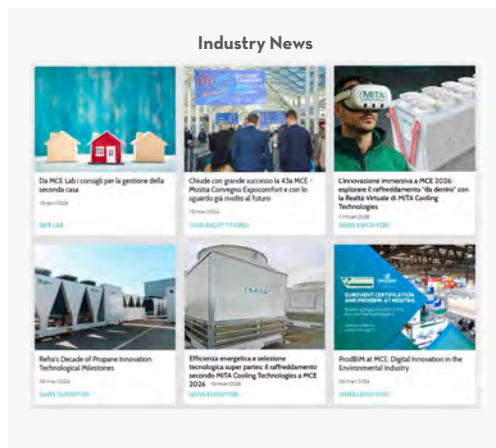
Industry News

Da MCE Lab i consigli per la gestione della seconda casa

19 mar 2026

MCE LAB

Chiude con grande successo la 43a MCE - Mostra Convegno Expocomfort e con lo sguardo già rivolto al futuro

13 mar 2026

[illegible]

L'innovazione immersiva a MCE 2026: esplorare il raffreddamento "da dentro" con la Realtà Virtuale di MITA Cooling Technologies

11 mar 2026

NEWS ESPOSITORI

Refra's Decade of Propane Innovation: Technological Milestones

06 mar 2026

NEWS ESPOSITORI

Efficienza energetica e selezione tecnologica super partes: il raffreddamento secondo MITA Cooling Technologies a MCE 2026

10 mar 2026

NEWS ESPOSITORI

ProdBIM at MCE: Digital Innovation in the Environmental Industry

06 mar 2026

NEWS ESPOSITORI